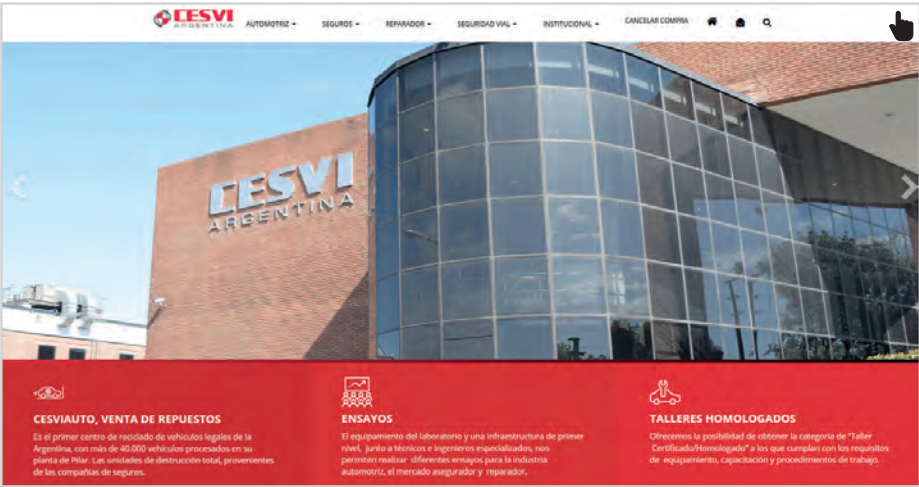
CESVI ARGENTINA AUTOMOTRIZ ▾ SEGUROS ▾ REPARADOR ▾ SEGURIDAD VIAL ▾ INSTITUCIONAL ▾ CANCELAR COMPRA

CESVI ARGENTINA

CESVIAUTO, VENTA DE REPUESTOS

Es el primer centro de reciclado de vehículos legales de la Argentina, con más de 40.000 vehículos procesados en su planta de Pilar. Las unidades de destrucción total, provenientes de las compañías de seguros.

ENSAYOS

El equipamiento del laboratorio y una infraestructura de primer nivel, junto a técnicos e ingenieros especializados, nos permiten realizar diferentes ensayos para la industria automotriz, el mercado asegurador y reparador.

TALLERES HOMOLOGADOS

Ofrecemos la posibilidad de obtener la categoría de "Taller Certificado/Homologado" a los que cumplan con los requisitos de equipamiento, capacitación y procedimientos de trabajo.